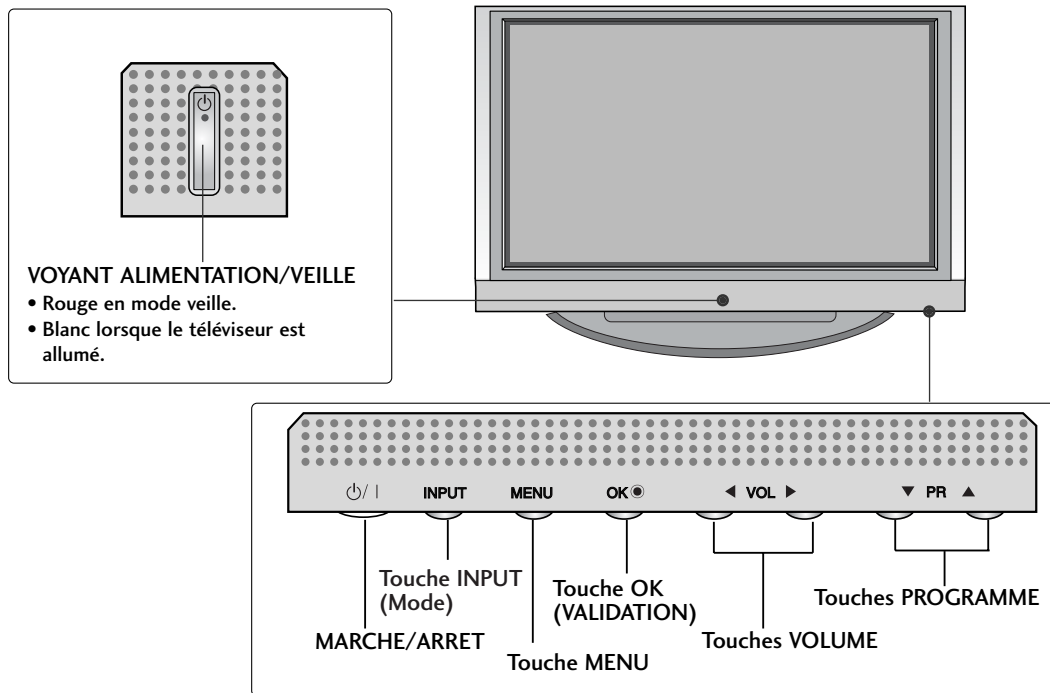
VOYANT ALIMENTATION/VEILLE
• Rouge en mode veille.
• Blanc lorsque le téléviseur est allumé.

⏻/ I INPUT MENU OK◉ ◄ VOL ► ▼ PR ▲

Touche INPUT (Mode)
Touche OK (VALIDATION)
Touches PROGRAMME
MARCHE/ARRET
Touches VOLUME
Touche MENU